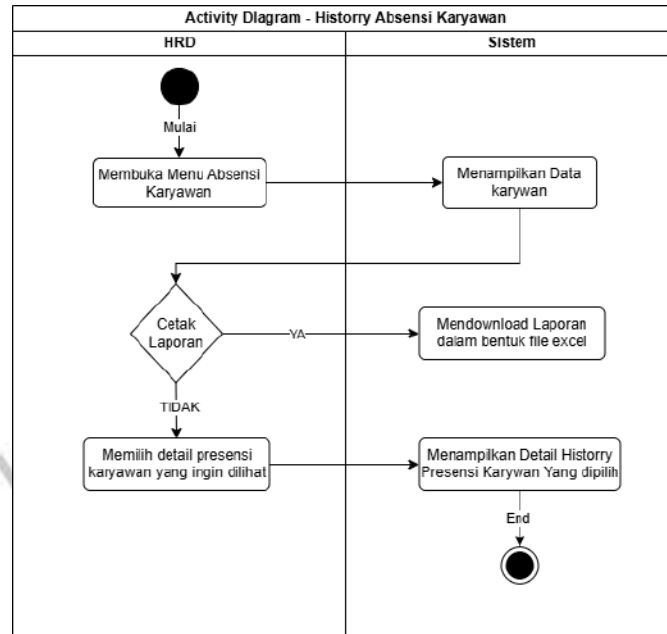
Activity Diagram - Historry Absensi Karyawan

HRD

Sistem

Mulai

Membuka Menu Absensi Karyawan

Menampilkan Data karywan

Cetak Laporan

YA

Mendownload Laporan dalam bentuk file excel

TIDAK

Memilih detail presensi karyawan yang ingin dilihat

Menampilkan Detail Historry Presensi Karywan Yang dipilih

End